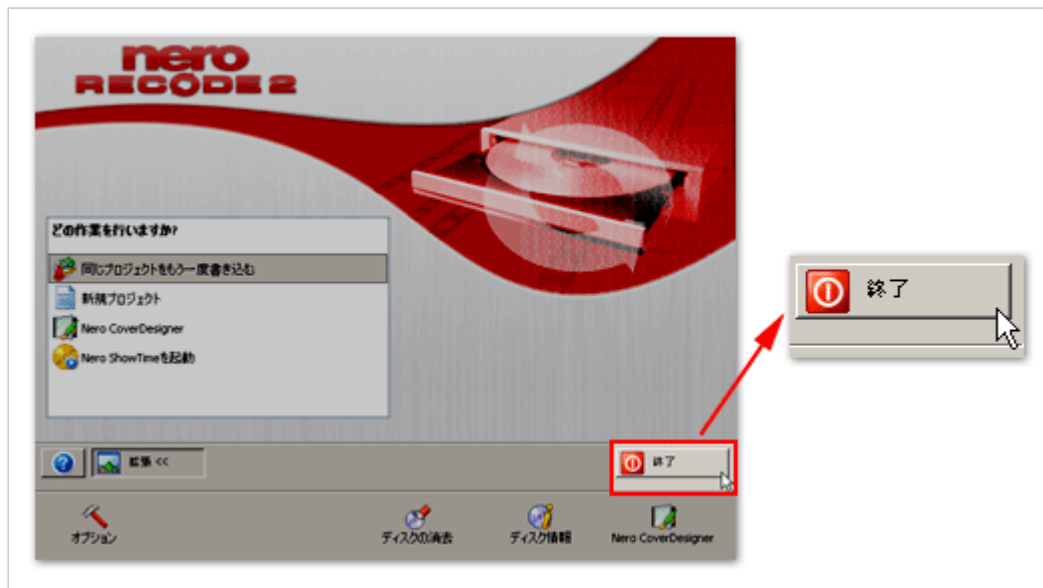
nero
RECODE 2

どの作業を行いますか?

同じプロジェクトをもう一度書き込む

新規プロジェクト

Nero CoverDesigner

Nero ShowTimeを起動

拡張 <<

終了

オプション

ディスクの消去

ディスク情報

Nero CoverDesigner

終了